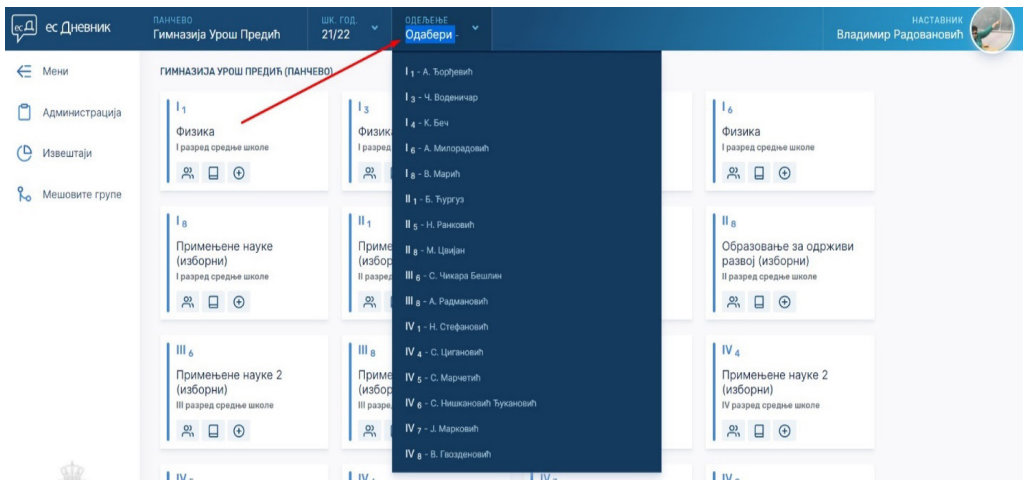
ес Дневник

ПАНЧЕВО
Гимназија Урош Предић

ШК. ГОД.
21/22

ОДЕЉЕЊЕ
Одабери

НАСТАВНИК
Владимир Радовановић

Мени
Администрација
Извештаји
Мешовите групе

ГИМНАЗИЈА УРОШ ПРЕДИЋ (ПАНЧЕВО)

$I_1$
Физика
I разред средње школе

$I_3$
Физик
I разред

$I_6$
Физика
I разред средње школе

$I_8$
Примењене науке (изборни)
I разред средње школе

$II_1$
Приме
(избор
II разред

$II_8$
Образовање за одрживи развој (изборни)
II разред средње школе

$III_6$
Примењене науке 2 (изборни)
III разред средње школе

$III_8$
Приме
(избор
III разре

$IV_4$
Примењене науке 2 (изборни)
IV разред средње школе

$I_1$ - А. Ђорђевић
$I_3$ - Ч. Воденичар
$I_4$ - К. Беч
$I_6$ - А. Милорадовић
$I_8$ - В. Марић
$II_1$ - Б. Ђургуз
$II_5$ - Н. Ранковић
$II_8$ - М. Цвијан
$III_6$ - С. Чикара Бешлин
$III_8$ - А. Радмановић
$IV_1$ - Н. Стефановић
$IV_4$ - С. Цигановић
$IV_5$ - С. Марчетић
$IV_6$ - С. Нишкановић Ђукановић
$IV_7$ - J. Марковић
$IV_8$ - В. Гвозденовић